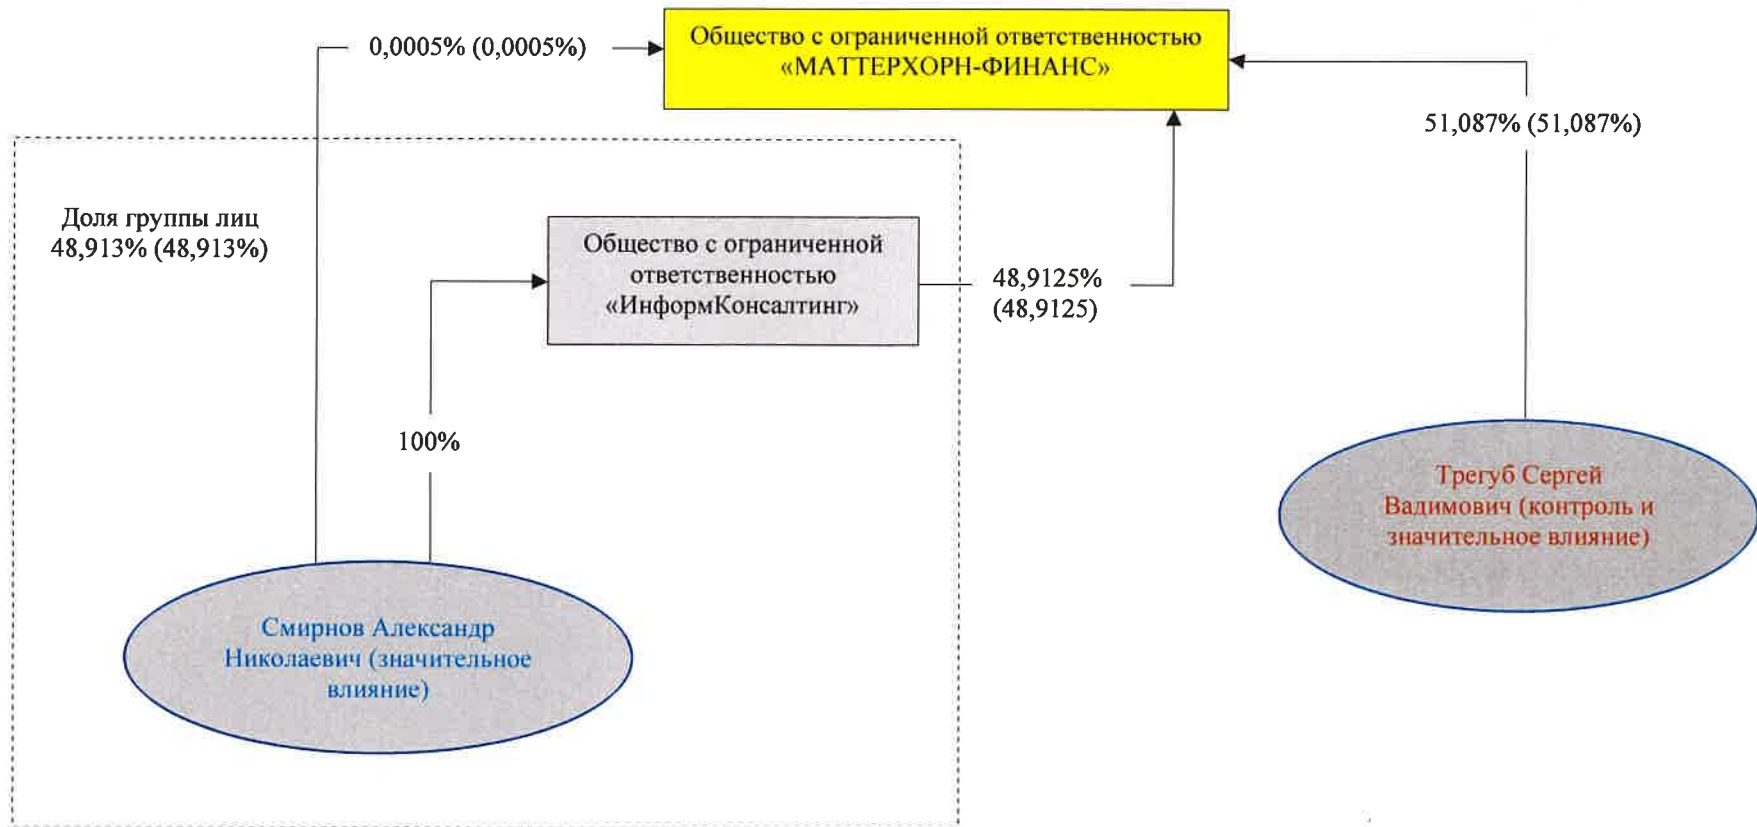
0,0005% (0,0005%)

Общество с ограниченной ответственностью «МАТТЕРХОРН-ФИНАНС»

51,087% (51,087%)

Доля группы лиц 48,913% (48,913%)

Общество с ограниченной ответственностью «ИнформКонсалтинг»

48,9125% (48,9125)

100%

Трегуб Сергей Вадимович (контроль и значительное влияние)

Смирнов Александр Николаевич (значительное влияние)